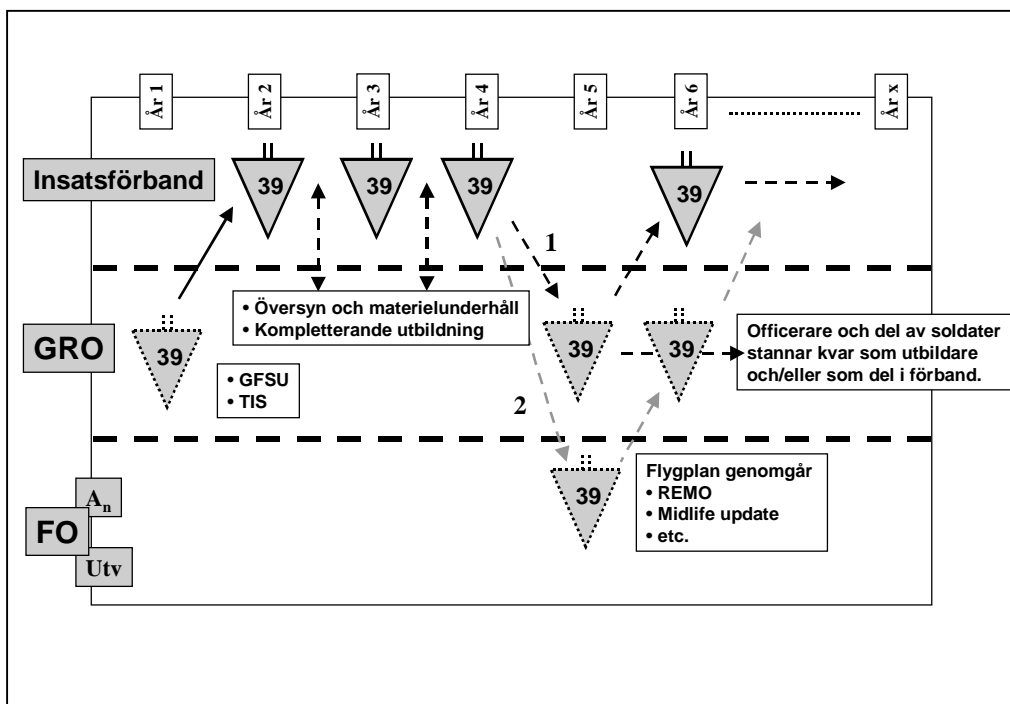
År 1

År 2

År 3

År 4

År 5

År 6

År x

Insatsförband

39

39

39

39

1

GRO

39

• Översyn och materielunderhåll
• Kompletterande utbildning

39

39

Officerare och del av soldater stannar kvar som utbildare och/eller som del i förband.

• GFSU
• TIS

2

$A_n$

FO

Utv

39

Flygplan genomgår
• REMO
• Midlife update
• etc.